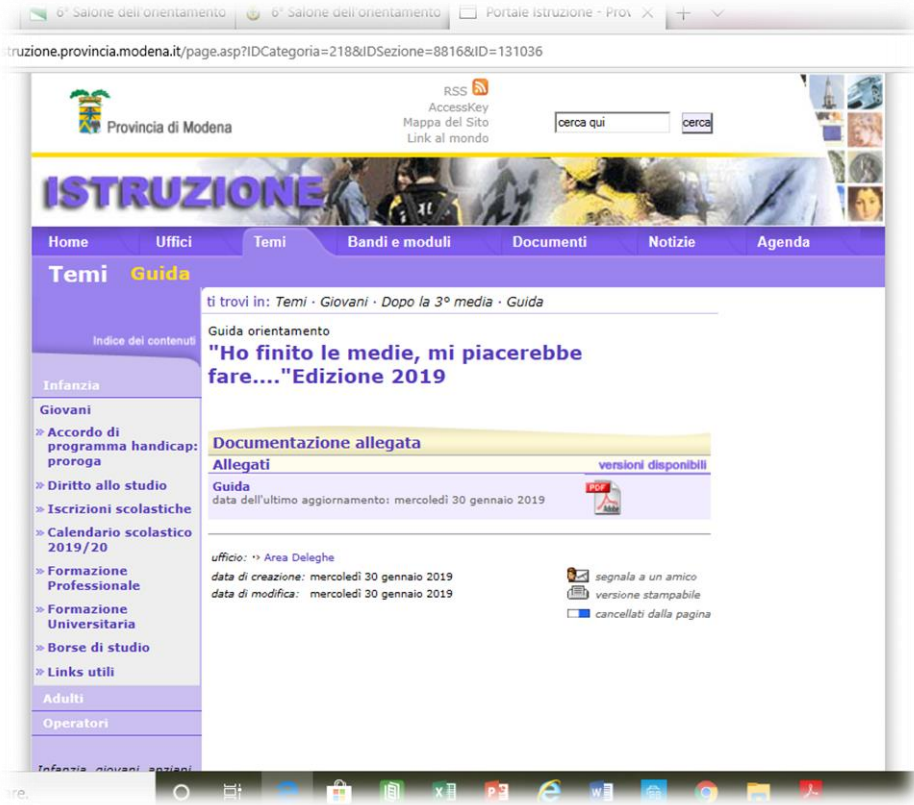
6° Salone dell'orientamento | 6° Salone dell'orientamento | Portale Istruzione - Prov ×

truzione.provincia.modena.it/page.asp?IDCategoria=218&IDSezione=8816&ID=131036

Provincia di Modena

RSS
AccessKey
Mappa del Sito
Link al mondo

cerca qui
cerca

ISTRUZIONE

Home | Uffici | Temi | Bandi e moduli | Documenti | Notizie | Agenda

Temi Guida

ti trovi in: Temi · Giovani · Dopo la 3° media · Guida

Indice dei contenuti

Infanzia

Giovani

» Accordo di programma handicap: proroga

» Diritto allo studio

» Iscrizioni scolastiche

» Calendario scolastico 2019/20

» Formazione Professionale

» Formazione Universitaria

» Borse di studio

» Links utili

Adulti

Operatori

Infanzia, giovani, anziani

Guida orientamento

"Ho finito le medie, mi piacerebbe fare...."Edizione 2019

Documentazione allegata

Allegati | versioni disponibili

Guida
data dell'ultimo aggiornamento: mercoledì 30 gennaio 2019

ufficio: Area Deleghe

data di creazione: mercoledì 30 gennaio 2019
data di modifica: mercoledì 30 gennaio 2019

segnala a un amico
versione stampabile
cancellati dalla pagina